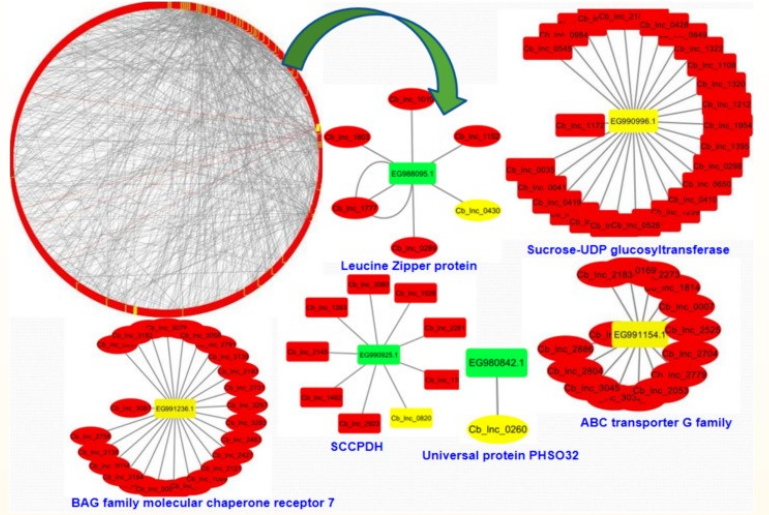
Cb_lnc_1019
Cb_lnc_1109
Cb_lnc_1869
EG988095.1
Cb_lnc_1773
Cb_lnc_0430
Cb_lnc_0269
Leucine Zipper protein

Cb_lnc_0428
Cb_lnc_0984
Cb_lnc_0984
Cb_lnc_0549
Cb_lnc_1327
Cb_lnc_1109
Cb_lnc_1320
Cb_lnc_1212
Cb_lnc_1173
EG990996.1
Cb_lnc_1864
Cb_lnc_1795
Cb_lnc_0298
Cb_lnc_0031
Cb_lnc_0656
Cb_lnc_004
Cb_lnc_0410
Cb_lnc_0410
Cb_lnc_0526
Sucrose-UDP glucosyltransferase

Cb_lnc_2163
Cb_lnc_0169
Cb_lnc_2273
Cb_lnc_1814
Cb_lnc_0007
EG991154.1
Cb_lnc_2529
Cb_lnc_2704
Cb_lnc_2889
Cb_lnc_2804
Cb_lnc_2779
Cb_lnc_3045
Cb_lnc_2053
Cb_lnc_303
ABC transporter G family

Cb_lnc_1388
Cb_lnc_1380
Cb_lnc_228
Cb_lnc_2166
EG980925.1
Cb_lnc_17
Cb_lnc_1482
Cb_lnc_2825
Cb_lnc_0820
SCCPDH

EG980842.1
Cb_lnc_0260
Universal protein PHSO32

EG991236.1
BAG family molecular chaperone receptor 7